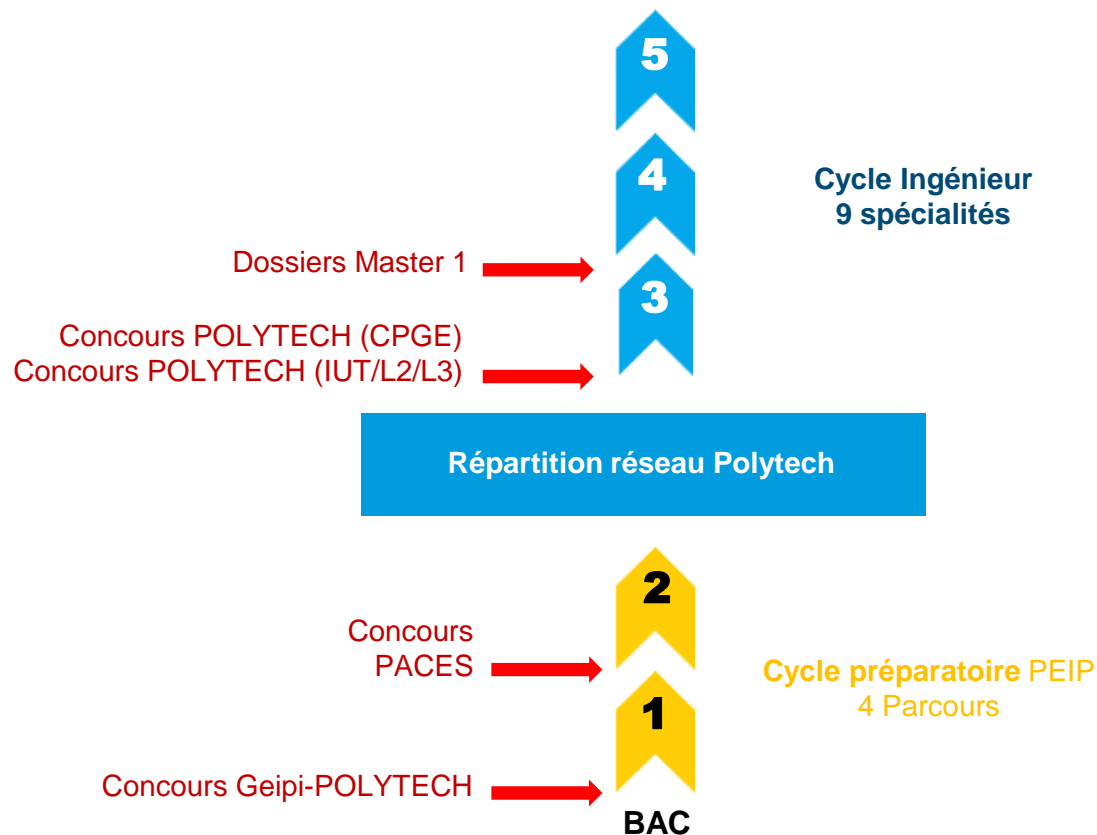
5

4

Cycle Ingénieur
9 spécialités

Dossiers Master 1

3

Concours POLYTECH (CPGE)
Concours POLYTECH (IUT/L2/L3)

Répartition réseau Polytech

2

Concours
PACES

Cycle préparatoire PEIP
4 Parcours

1

Concours Geipi-POLYTECH

BAC